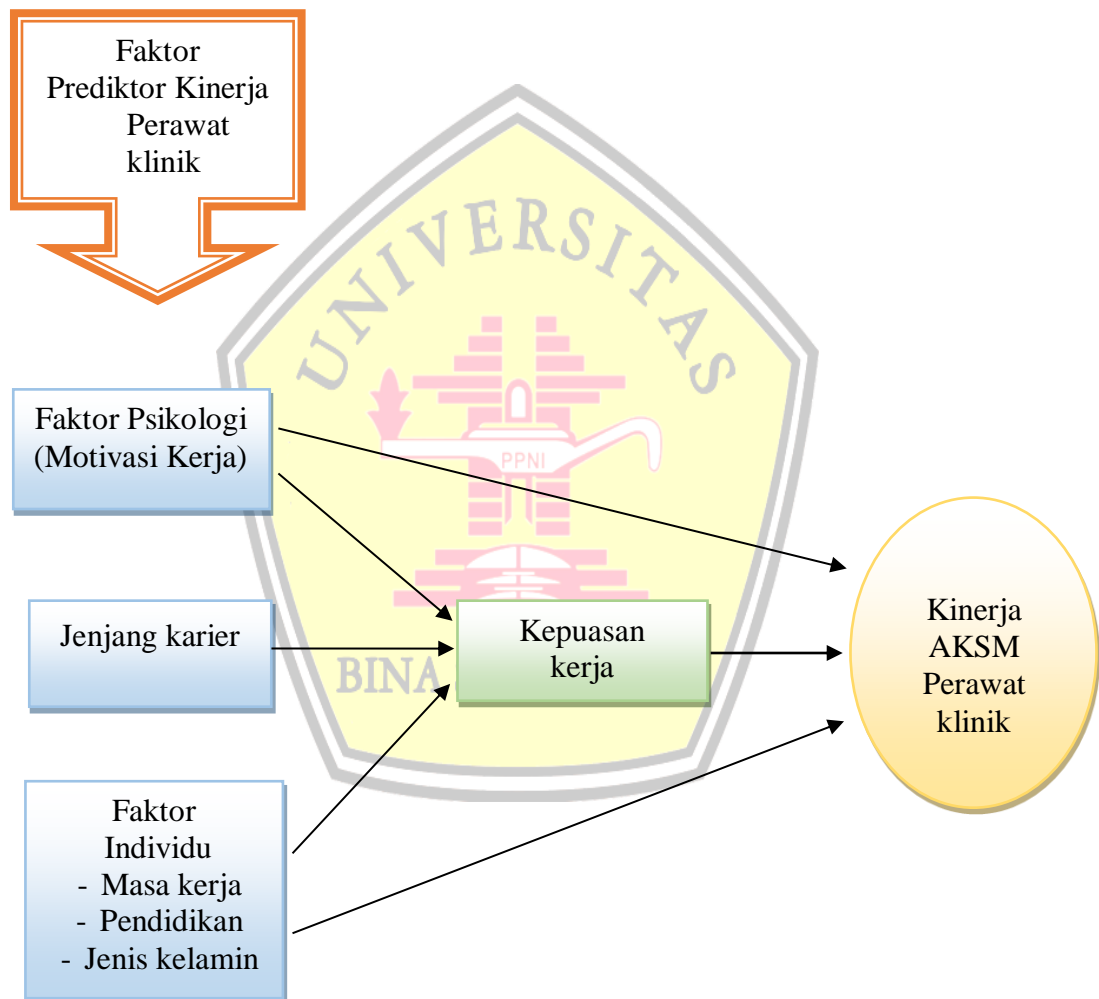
Faktor Prediktor Kinerja Perawat klinik

UNIVERSITAS

PPNI

BINA

Faktor Psikologi (Motivasi Kerja)

Jenjang karier

Kepuasan kerja

Kinerja AKSM Perawat klinik

Faktor Individu
- Masa kerja
- Pendidikan
- Jenis kelamin